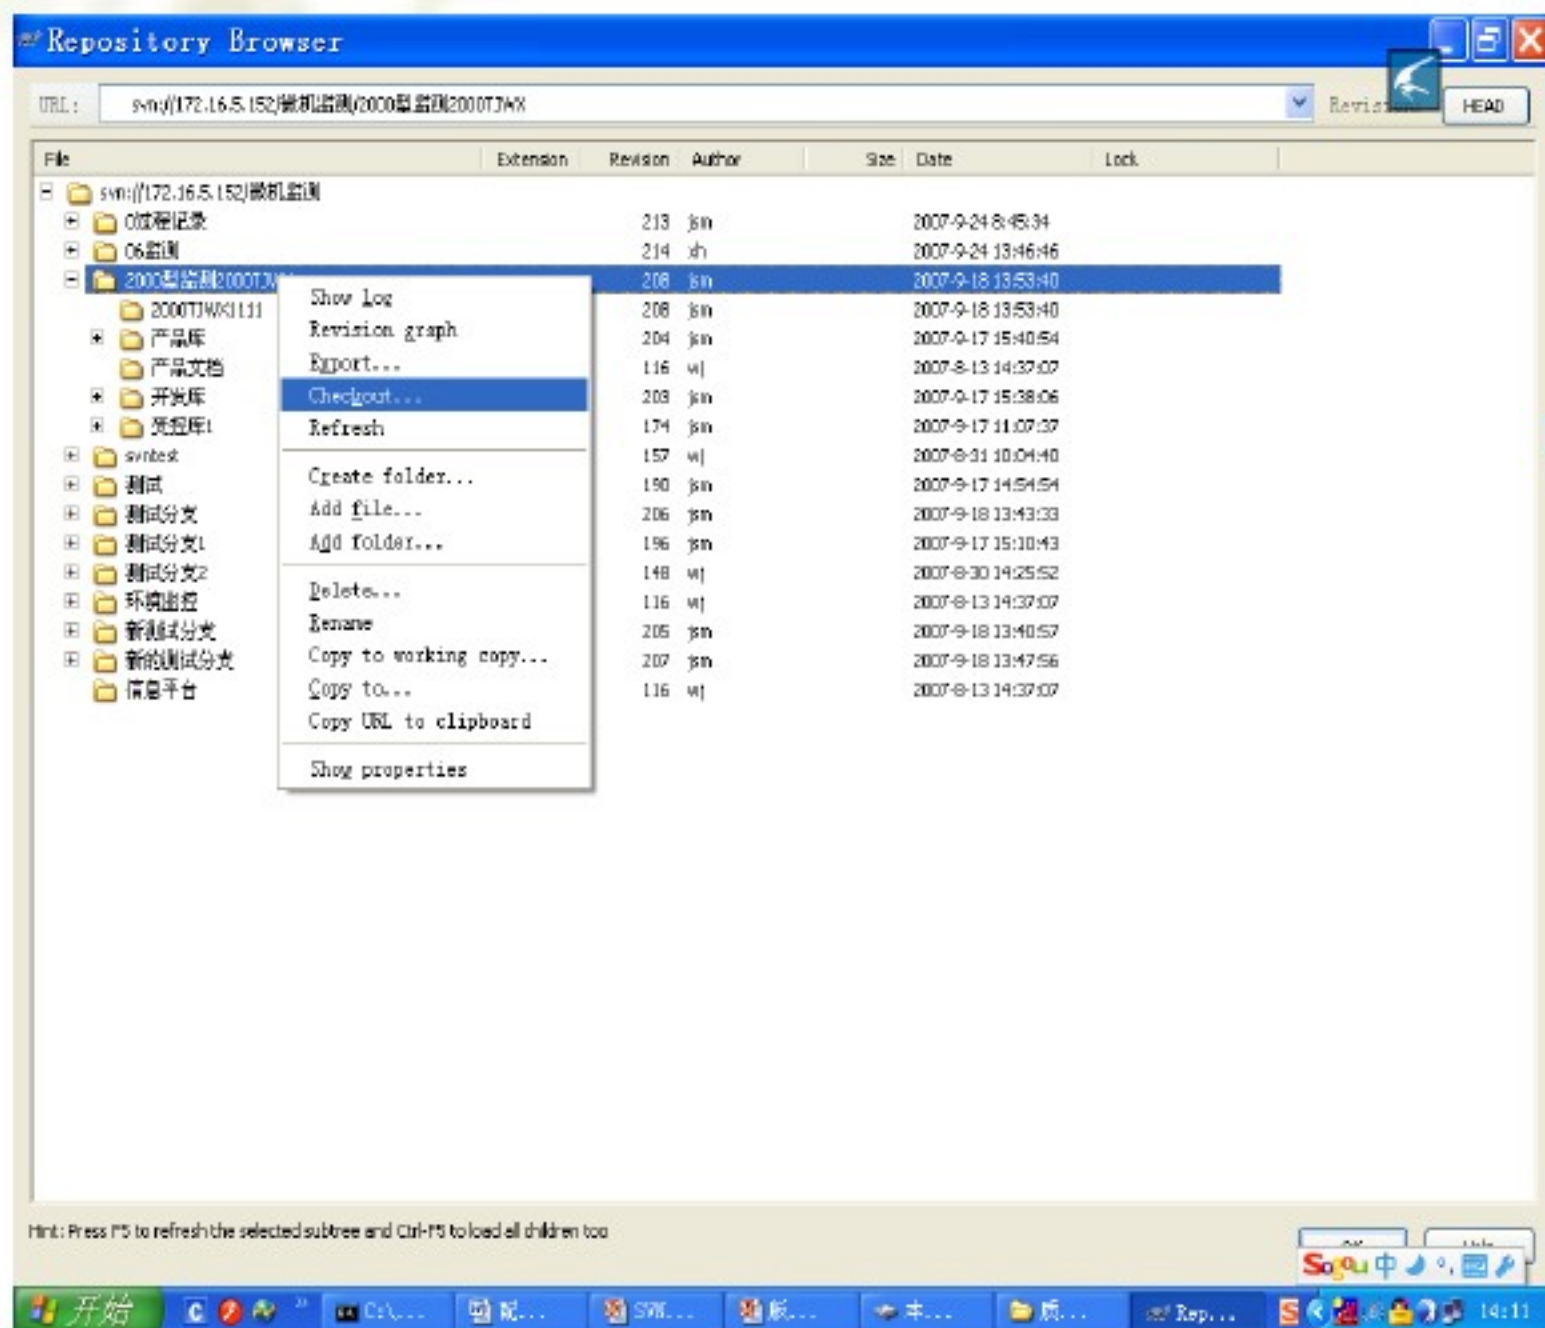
Repository Browser

URL: svn://172.16.5.152/微机监测/2000型监测/2000TJWX

Revision HEAD

| File | Extension | Revision | Author | Size | Date | Lock |
|---|---|---|---|---|---|---|
| svn://172.16.5.152/微机监测 | | | | | | |
| 0过程记录 | | 213 | jsm | | 2007-9-24 8:45:34 | |
| 06监测 | | 214 | zh | | 2007-9-24 13:46:46 | |
| 2000型监测2000TJWX | | 208 | jsm | | 2007-9-18 13:53:40 | |
| 2000TJWX1111 | | 208 | jsm | | 2007-9-18 13:53:40 | |
| 产品库 | | 204 | jsm | | 2007-9-17 15:40:54 | |
| 产品文档 | | 116 | wj | | 2007-8-13 14:37:07 | |
| 开发库 | | 203 | jsm | | 2007-9-17 15:38:06 | |
| 受控库1 | | 174 | jsm | | 2007-9-17 11:07:37 | |
| svntest | | 157 | wj | | 2007-8-31 10:04:40 | |
| 测试 | | 190 | jsm | | 2007-9-17 14:54:54 | |
| 测试分支 | | 206 | jsm | | 2007-9-18 13:43:33 | |
| 测试分支1 | | 196 | jsm | | 2007-9-17 15:10:43 | |
| 测试分支2 | | 148 | wj | | 2007-8-30 14:25:52 | |
| 环境监控 | | 116 | wj | | 2007-8-13 14:37:07 | |
| 新测试分支 | | 205 | jsm | | 2007-9-18 13:40:57 | |
| 新的测试分支 | | 207 | jsm | | 2007-9-18 13:47:56 | |
| 信息平台 | | 116 | wj | | 2007-8-13 14:37:07 | |

Show log
Revision graph
Export...
Checkout...
Refresh
Create folder...
Add file...
Add folder...
Delete...
Rename
Copy to working copy...
Copy to...
Copy URL to clipboard
Show properties

Hint: Press F5 to refresh the selected subtree and Ctrl-F5 to load all children too

开始 C:\... 配... SVN... 标... 本... 质... Rep... Sogou 中 14:11